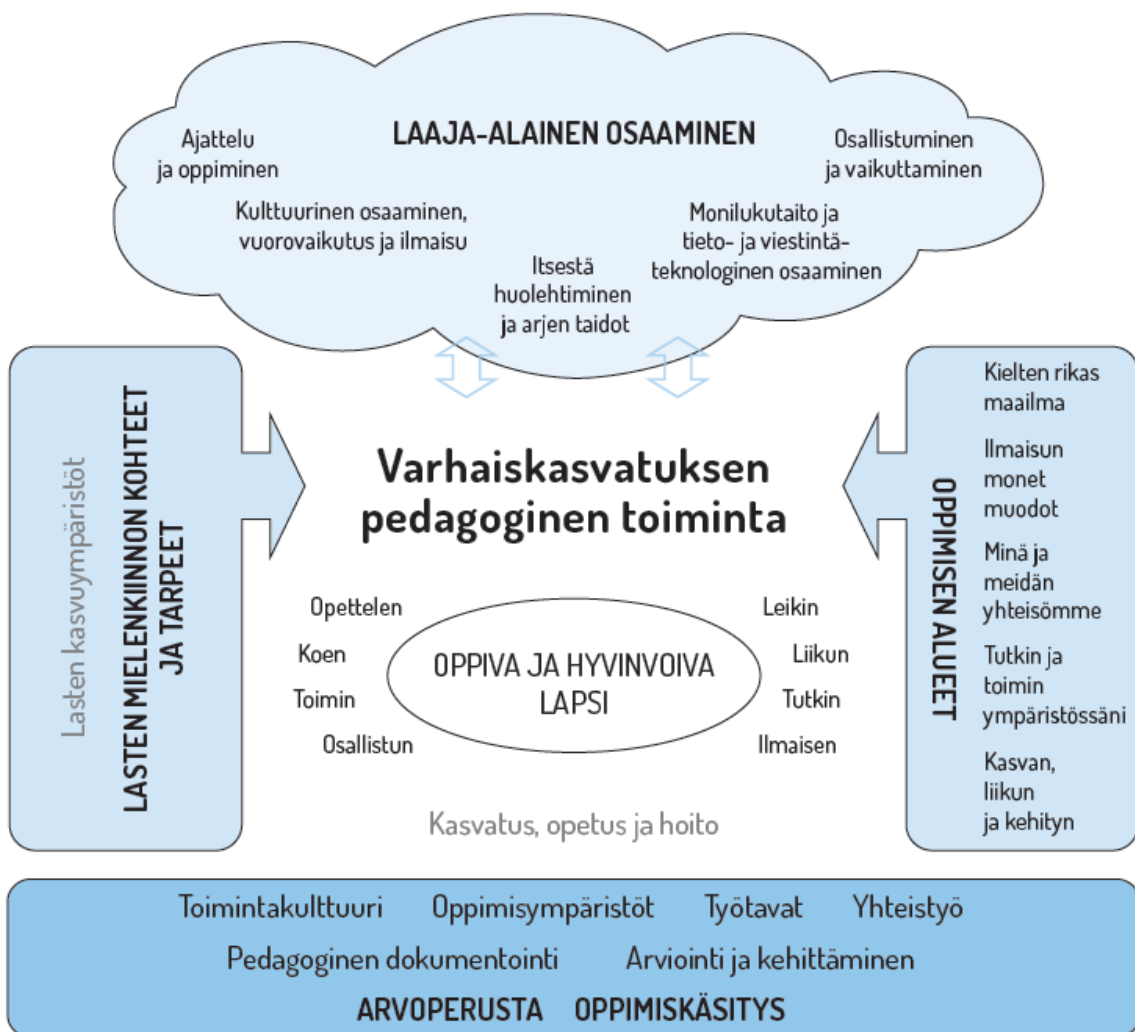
LAAJA-ALAINEN OSAAMINEN

Ajattelu ja oppiminen

Osallistuminen ja vaikuttaminen

Kulttuurinen osaaminen, vuorovaikutus ja ilmaisu

Monilukutaito ja tieto- ja viestintäteknologinen osaaminen

Itsestä huolehtiminen ja arjen taidot

Lasten kasvuympäristöt

LASTEN MIELENKIINNON KOHTEET JA TARPEET

Varhaiskasvatuksen pedagoginen toiminta

Opettelen

Koen

Toimin

Osallistun

OPPIVA JA HYVINVOIVA LAPSI

Leikin

Liikun

Tutkin

Ilmaisen

Kasvatus, opetus ja hoito

OPPIMISEN ALUEET

Kielten rikas maailma

Ilmaisun monet muodot

Minä ja meidän yhteisömme

Tutkin ja toimin ympäristössäni

Kasvan, liikun ja kehityn

Toimintakulttuuri Oppimisympäristöt Työtavat Yhteistyö

Pedagoginen dokumentointi Arviointi ja kehittäminen

ARVOPERUSTA OPPIMISKÄSITYS